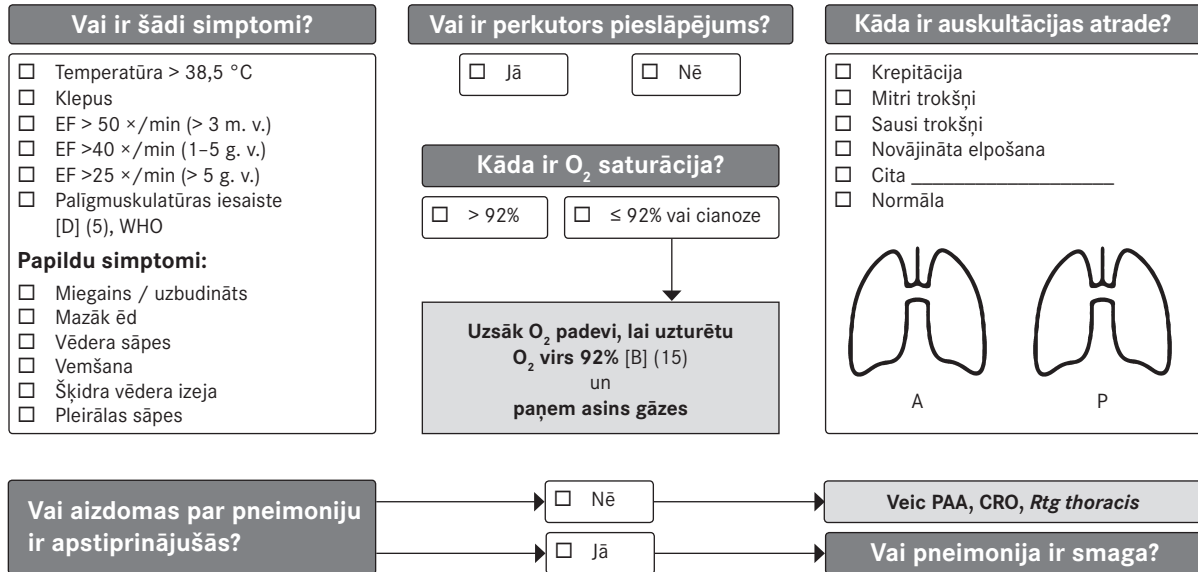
Vai ir šādi simptomi?

☐ Temperatūra > 38,5 °C
☐ Klepus
☐ EF > 50 ×/min (> 3 m. v.)
☐ EF >40 ×/min (1–5 g. v.)
☐ EF >25 ×/min (> 5 g. v.)
☐ Palīgmuskulatūras iesaiste [D] (5), WHO

Papildu simptomi:

☐ Miegains / uzbudināts
☐ Mazāk ēd
☐ Vēdera sāpes
☐ Vemšana
☐ Šķidra vēdera izeja
☐ Pleirālas sāpes

Vai ir perkutors pieslāpējums?

☐ Jā
☐ Nē

Kāda ir $O_2$ saturācija?

☐ > 92%
☐ ≤ 92% vai cianoze

Uzsāk $O_2$ padevi, lai uzturētu $O_2$ virs 92% [B] (15) un paņem asins gāzes

Kāda ir auskultācijas atrade?

☐ Krepitācija
☐ Mitri trokšņi
☐ Sausi trokšņi
☐ Novājināta elpošana
☐ Cita ___________________
☐ Normāla

A
P

Vai aizdomas par pneimoniju ir apstiprinājušās?

☐ Nē
☐ Jā

Veic PAA, CRO, *Rtg thoracis*

Vai pneimonija ir smaga?